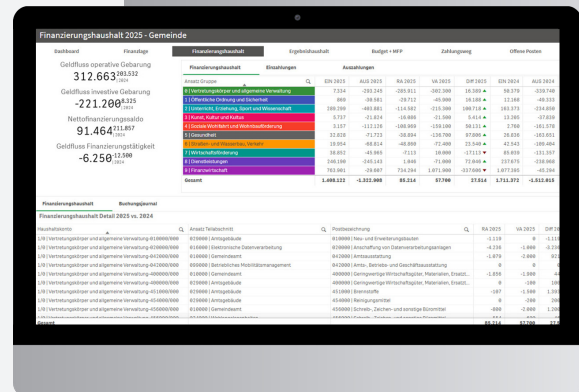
Finanzierungshaushalt 2025 - Gemeinde

Dashboard | Finanzlage | Finanzierungshaushalt | Ergebnishaushalt | Budget + MFP | Zahlungsweg | Offene Posten

Geldfluss operative Gebarung
312.663$^{283.532}_{(2024)}$

Geldfluss investive Gebarung
-221.200$^{8.325}_{(2024)}$

Nettofinanzierungssaldo
91.464$^{211.857}_{(2024)}$

Geldfluss Finanzierungstätigkeit
-6.250$^{-12.500}_{(2024)}$

Finanzierungshaushalt | Einzahlungen | Auszahlungen

| Ansatz Gruppe | EIN 2025 | AUS 2025 | RA 2025 | VA 2025 | Diff 2025 | EIN 2024 | AUS 2024 |
|---|---|---|---|---|---|---|---|
| 0 \| Vertretungskörper und allgemeine Verwaltung | 7.334 | -293.245 | -285.911 | -267.300 | 18.589 | 30.570 | -339.746 |
| 1 \| Öffentliche Ordnung und Sicherheit | 869 | -39.681 | -29.712 | -45.900 | 16.188 | 12.168 | -49.333 |
| 2 \| Unterricht, Erziehung, Sport und Wissenschaft | 189.299 | -403.881 | -114.582 | -215.300 | 100.718 | 183.373 | -234.898 |
| 3 \| Kunst, Kultur und Kultus | 3.737 | -21.824 | -16.086 | -21.500 | 5.414 | 13.285 | -37.638 |
| 4 \| Soziale Wohlfahrt und Wohnbauförderung | 3.137 | -112.126 | -108.989 | -159.100 | 50.111 | 2.768 | -161.578 |
| 5 \| Gesundheit | 31.820 | -71.733 | -39.894 | -136.700 | 97.806 | 26.038 | -163.631 |
| 6 \| Straßen- und Wasserbau, Verkehr | 19.054 | -88.814 | -69.800 | -72.400 | 23.540 | 42.543 | -189.464 |
| 7 \| Wirtschaftsförderung | 38.053 | -45.966 | -7.113 | 10.000 | -17.113 | 65.839 | -111.557 |
| 8 \| Dienstleistungen | 246.196 | -245.143 | 1.046 | -71.000 | 72.046 | 237.075 | -238.066 |
| 9 \| Finanzwirtschaft | 763.661 | -29.607 | 734.054 | 1.071.600 | -337.606 | 1.077.365 | -45.194 |
| Gesamt | 1.408.122 | -1.322.000 | 85.214 | 57.700 | 27.514 | 1.711.372 | -1.512.015 |

Finanzierungshaushalt | Buchungsjournal

Finanzierungshaushalt Detail 2025 vs. 2024

| Haushaltskonto | Ansatz Teilabschnitt | Postbezeichnung | RA 2025 | VA 2025 | Diff 20 |
|---|---|---|---|---|---|
| 1/0 \| Vertretungskörper und allgemeine Verwaltung-010000/000 | 010000 \| Amtsgebäude | 010000 \| Neu- und Erweiterungsbauten | -1.119 | 0 | -1.1 |
| 1/0 \| Vertretungskörper und allgemeine Verwaltung-010000/000 | 010000 \| Elektronische Datenverarbeitung | 020000 \| Anschaffung von Datenverarbeitungsanlagen | -4.236 | -1.000 | -3.23 |
| 1/0 \| Vertretungskörper und allgemeine Verwaltung-010000/000 | 010000 \| Gemeindeamt | 042000 \| Amtsausstattung | -1.079 | -2.000 | 92 |
| 1/0 \| Vertretungskörper und allgemeine Verwaltung-010000/000 | 010000 \| Betriebliche Mobilitätsmanagement | 042000 \| Amts-, Betriebs- und Geschäftsausstattung | 0 | 0 | |
| 1/0 \| Vertretungskörper und allgemeine Verwaltung-400000/000 | 010000 \| Gemeindeamt | 400000 \| Geringwertige Wirtschaftsgüter, Materialien, Ersatzt... | -1.859 | -1.000 | -85 |
| 1/0 \| Vertretungskörper und allgemeine Verwaltung-400000/000 | 010000 \| Amtsgebäude | 400000 \| Geringwertige Wirtschaftsgüter, Materialien, Ersatzt... | 0 | -100 | 10 |
| 1/0 \| Vertretungskörper und allgemeine Verwaltung-400000/000 | 010000 \| Amtsgebäude | 451000 \| Brennstoffe | -187 | -1.500 | 1.31 |
| 1/0 \| Vertretungskörper und allgemeine Verwaltung-400000/000 | 010000 \| Amtsgebäude | 454000 \| Reinigungsmittel | 0 | -200 | 20 |
| 1/0 \| Vertretungskörper und allgemeine Verwaltung-400000/000 | 010000 \| Gemeindeamt | 456000 \| Schreib-, Zeichen- und sonstige Büromittel | -660 | -2.000 | 1.34 |
| Gesamt | | | 85.214 | 57.700 | 27.51 |